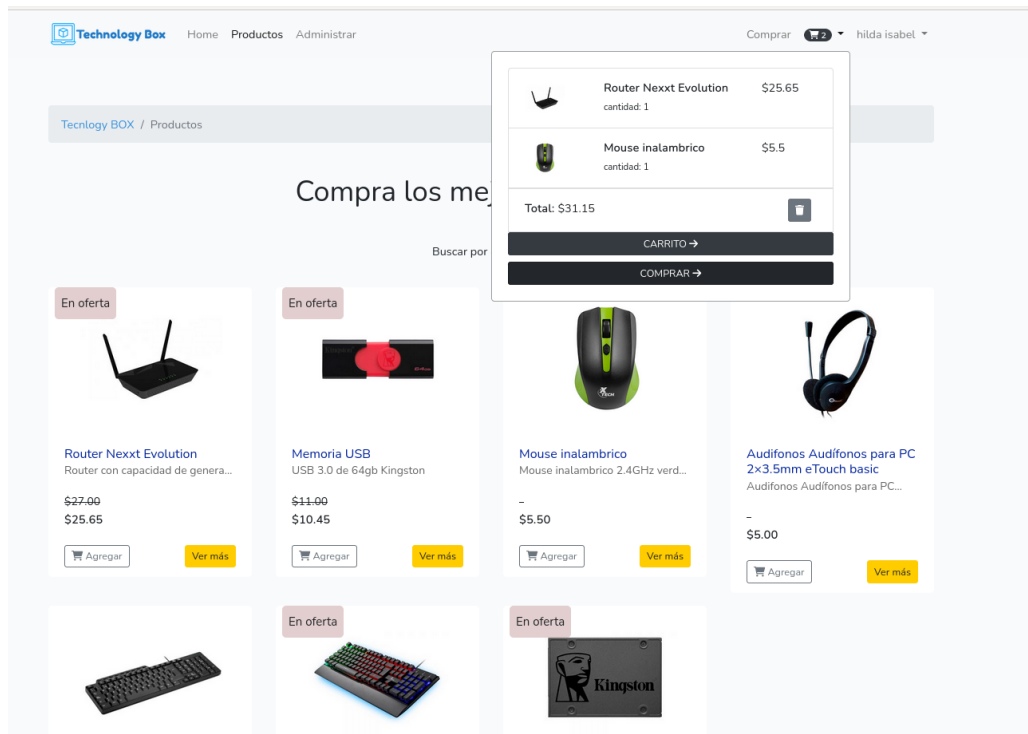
Technology Box Home Productos Administrar

Comprar 2 hilda isabel

Tecnlogy BOX / Productos

Compra los mej

Buscar por

| | Router Nexxt Evolution cantidad: 1 | $25.65 |
|---|---|---|
| | Mouse inalambrico cantidad: 1 | $5.5 |

Total: $31.15

CARRITO →

COMPRAR →

En oferta

Router Nexxt Evolution
Router con capacidad de genera...
~~$27.00~~
$25.65
Agregar Ver más

En oferta

Memoria USB
USB 3.0 de 64gb Kingston
~~$11.00~~
$10.45
Agregar Ver más

Mouse inalambrico
Mouse inalambrico 2.4GHz verd...
–
$5.50
Agregar Ver más

Audifonos Audífonos para PC 2×3.5mm eTouch basic
Audifonos Audífonos para PC...
–
$5.00
Agregar Ver más

En oferta

En oferta

Kingston